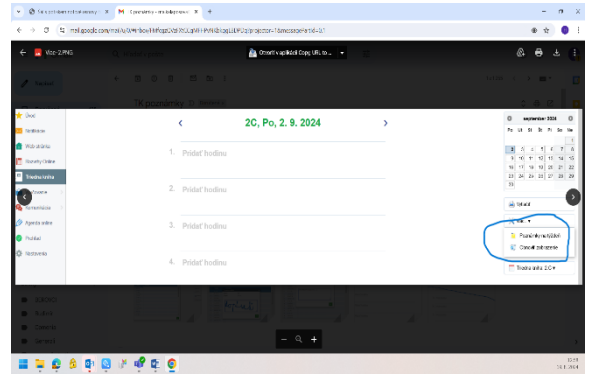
Vloz-2.PNG
Otvoriť v aplikácii Copy URL to ...
2C, Po, 2. 9. 2024
1. Pridať hodinu
2. Pridať hodinu
3. Pridať hodinu
4. Pridať hodinu
Úvod
Triedna kniha
Agenda online
Rozvrhy online
Plánovač
Rozvrh
Nastavenia
september 2024
Po Ut St Št Pi So Ne
2 3 4 5 6 7 8
9 10 11 12 13 14 15
16 17 18 19 20 21 22
23 24 25 26 27 28 29
30
Poznámky na tabuli
Obnoviť zobrazenie
Triedna kniha 2C